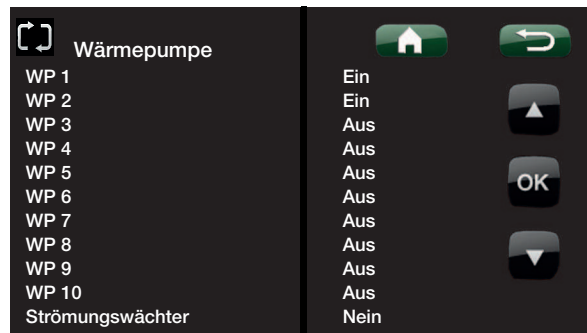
Wärmepumpe

| | |
|---|---|
| WP 1 | Ein |
| WP 2 | Ein |
| WP 3 | Aus |
| WP 4 | Aus |
| WP 5 | Aus |
| WP 6 | Aus |
| WP 7 | Aus |
| WP 8 | Aus |
| WP 9 | Aus |
| WP 10 | Aus |
| Strömungswächter | Nein |

OK